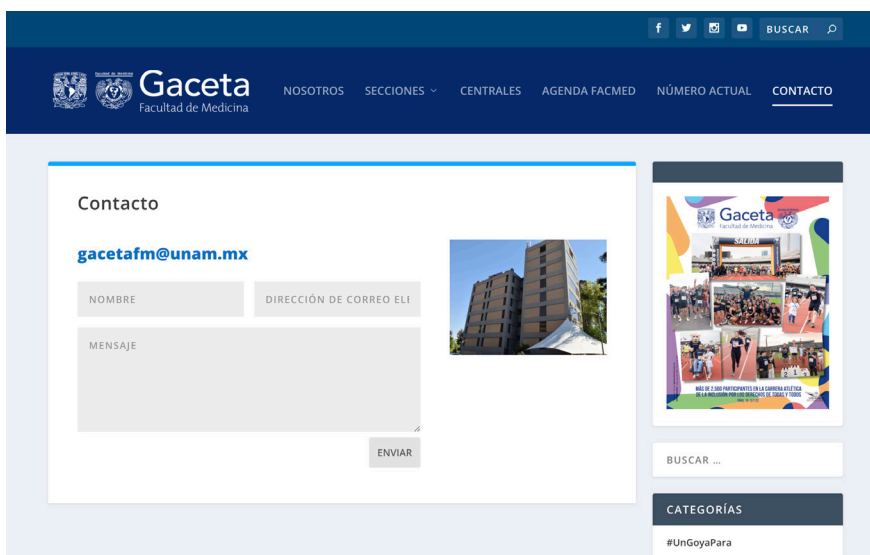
f BUSCAR

Facultad de Medicina
Gaceta
Facultad de Medicina

NOSOTROS SECCIONES CENTRALES AGENDA FACMED NÚMERO ACTUAL CONTACTO

Contacto

gacetafm@unam.mx

NOMBRE DIRECCIÓN DE CORREO ELI

MENSAJE

ENVIAR

Gaceta
Facultad de Medicina

SALIDA

MÁS DE 2,500 PARTICIPANTES EN LA CARRERA ATLÉTICA DE LA INCLUSIÓN POR LOS DERECHOS DE TODAS Y TODOS

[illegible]

BUSCAR ...

CATEGORÍAS

#UnGoyaPara